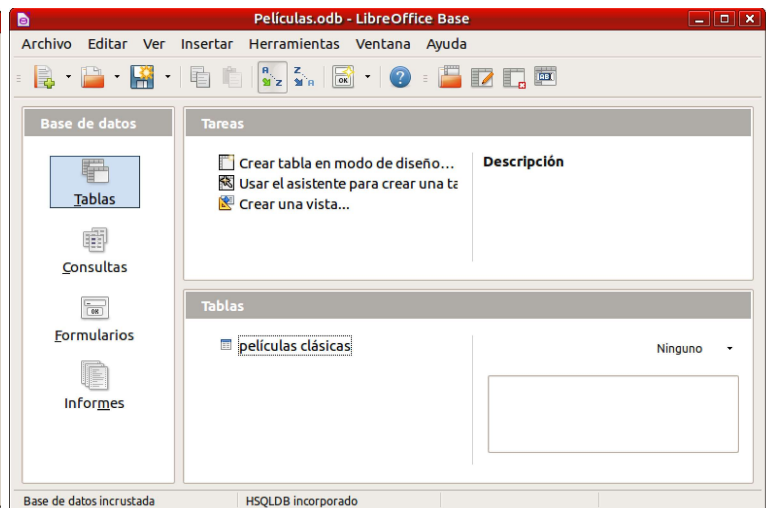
Películas.odb - LibreOffice Base

Archivo Editar Ver Insertar Herramientas Ventana Ayuda

Base de datos

Tablas

Consultas

Formularios

Informes

Tareas

Crear tabla en modo de diseño...
Usar el asistente para crear una ta
Crear una vista...

Descripción

Tablas

películas clásicas

Ninguno

Base de datos incrustada
HSQLDB incorporado